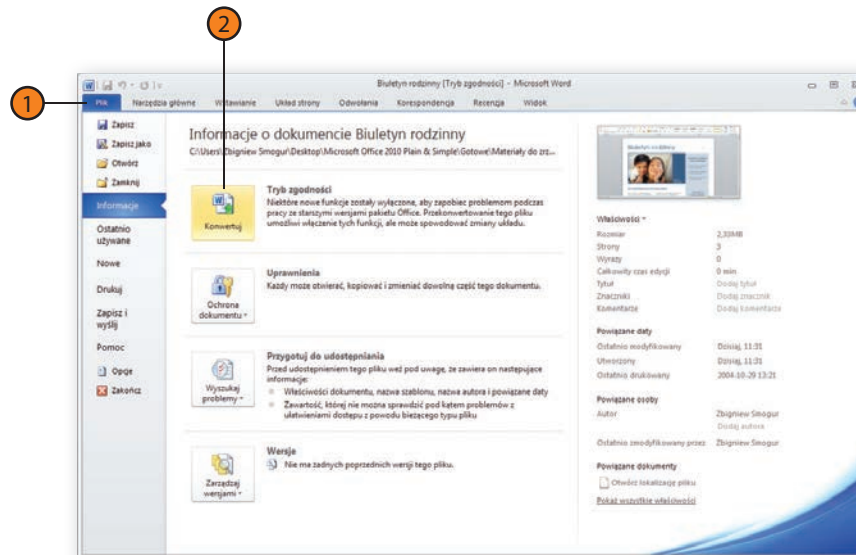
2

1

Biuletyn rodzinny [Tryb zgodności] - Microsoft Word

Plik Narzędzia główne Wstawianie Układ strony Odwołania Korespondencja Recenzja Widok

Zapisz
Zapisz jako
Otwórz
Zamknij
Informacje
Ostatnio używane
Nowe
Drukuj
Zapisz i wyślij
Pomoc
Opcje
Zakończ

Informacje o dokumencie Biuletyn rodzinny
C:\Users\Zbigniew Smogur\Desktop\Microsoft Office 2010 Plain & Simple\Gotowe\Materiały do zrz...

Konwertuj

Tryb zgodności
Niektóre nowe funkcje zostały wyłączone, aby zapobiec problemom podczas pracy ze starszymi wersjami pakietu Office. Przekonwertowanie tego pliku umożliwi włączenie tych funkcji, ale może spowodować zmiany układu.

Ochrona dokumentu

Uprawnienia
Każdy może otwierać, kopiować i zmieniać dowolną część tego dokumentu.

Wyszukaj problemy

Przygotuj do udostępniania
Przed udostępnieniem tego pliku weź pod uwagę, że zawiera on następujące informacje:
Właściwości dokumentu, nazwa szablonu, nazwa autora i powiązane daty
Zawartość, której ni można sprawdzić pod kątem problemów z ułatwieniami dostępu z powodu bieżącego typu pliku

Zarządzaj wersjami

Wersje
Nie ma żadnych poprzednich wersji tego pliku.

Właściwości
Rozmiar 2,30MB
Strony 3
Wyrazy 0
Całkowity czas edycji 0 min
Tytuł Dodaj tytuł
Znaczniki Dodaj znacznik
Komentarze Dodaj komentarze

Powiązane daty
Ostatnio modyfikowany Dzisiaj, 11:31
Utworzony Dzisiaj, 11:31
Ostatnio drukowany 2004-10-29 13:21

Powiązane osoby
Autor Zbigniew Smogur
Dodaj autora
Ostatnio zmodyfikowany przez Zbigniew Smogur

Powiązane dokumenty
Otwórz lokalizację pliku
Pokaż wszystkie właściwości